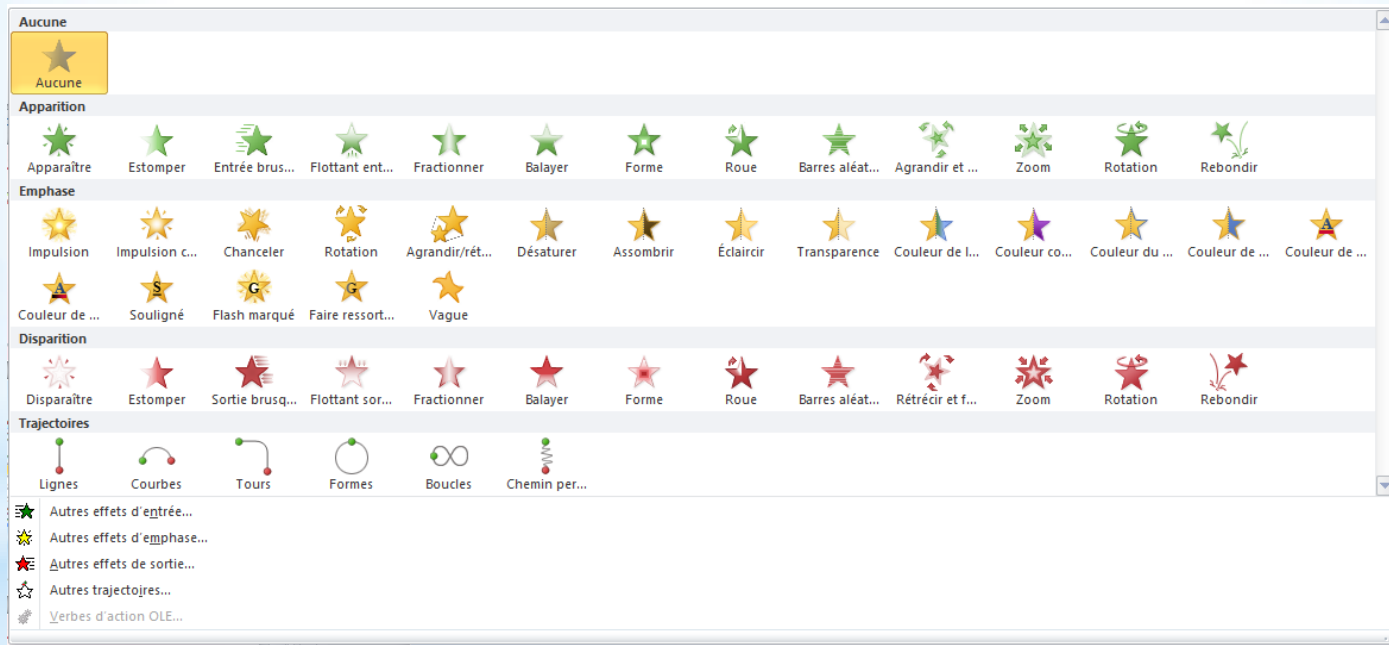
Aucune

Aucune

Apparition

Apparaître Estomper Entrée brus... Flottant ent... Fractionner Balayer Forme Roue Barres aléat... Agrandir et ... Zoom Rotation Rebondir

Emphase

Impulsion Impulsion c... Chanceler Rotation Agrandir/rét... Désaturer Assombrir Éclaircir Transparence Couleur de l... Couleur co... Couleur du ... Couleur de ... Couleur de ...

Couleur de ... Souligné Flash marqué Faire ressort... Vague

Disparition

Disparaître Estomper Sortie brusq... Flottant sor... Fractionner Balayer Forme Roue Barres aléat... Rétrécir et f... Zoom Rotation Rebondir

Trajectoires

Lignes Courbes Tours Formes Boucles Chemin per...

Autres effets d'entrée...
Autres effets d'emphase...
Autres effets de sortie...
Autres trajectoires...
Verbes d'action OLE...